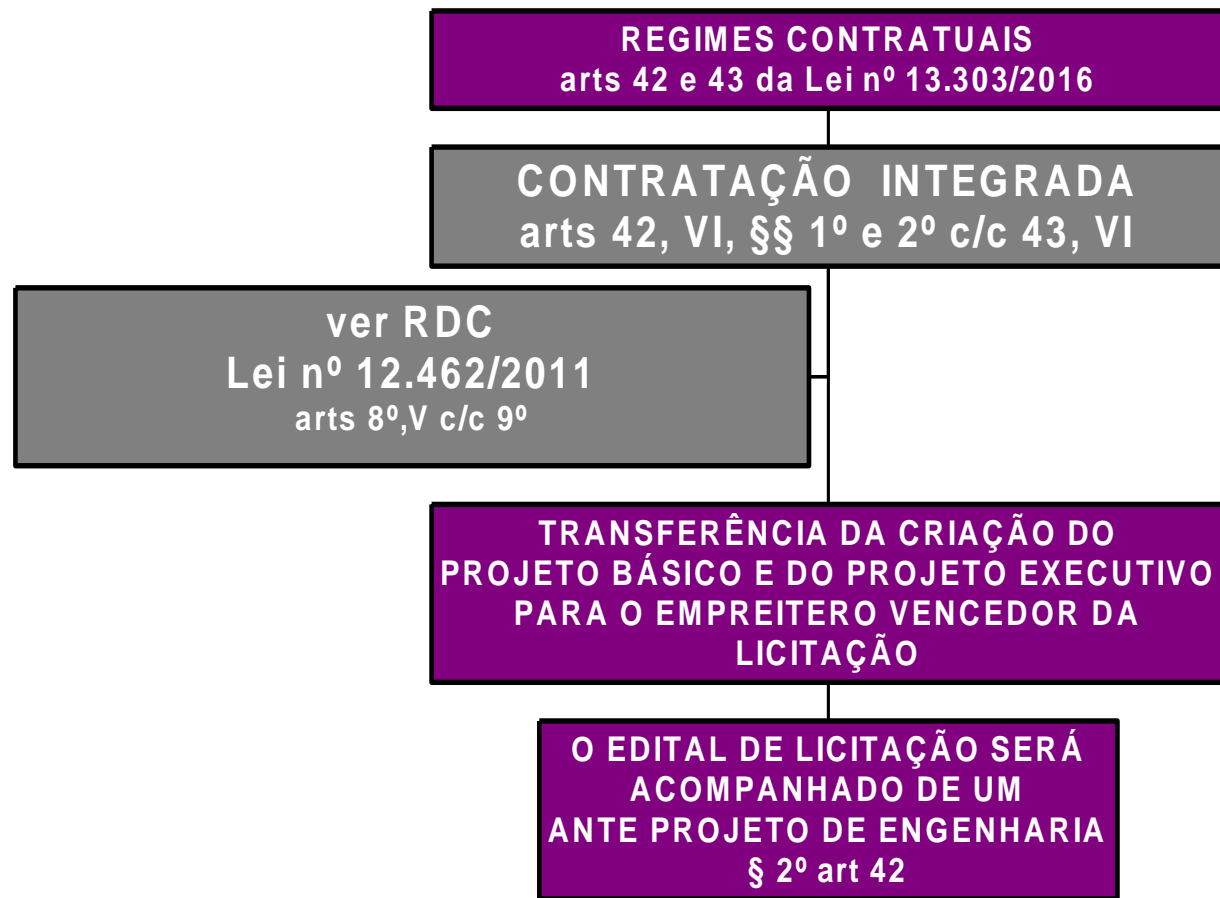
REGIMES CONTRATUAIS
arts 42 e 43 da Lei nº 13.303/2016

CONTRATAÇÃO INTEGRADA
arts 42, VI, §§ 1º e 2º c/c 43, VI

ver RDC
Lei nº 12.462/2011
arts 8º,V c/c 9º

TRANSFERÊNCIA DA CRIAÇÃO DO PROJETO BÁSICO E DO PROJETO EXECUTIVO PARA O EMPREITERO VENCEDOR DA LICITAÇÃO

O EDITAL DE LICITAÇÃO SERÁ ACOMPANHADO DE UM ANTE PROJETO DE ENGENHARIA
§ 2º art 42